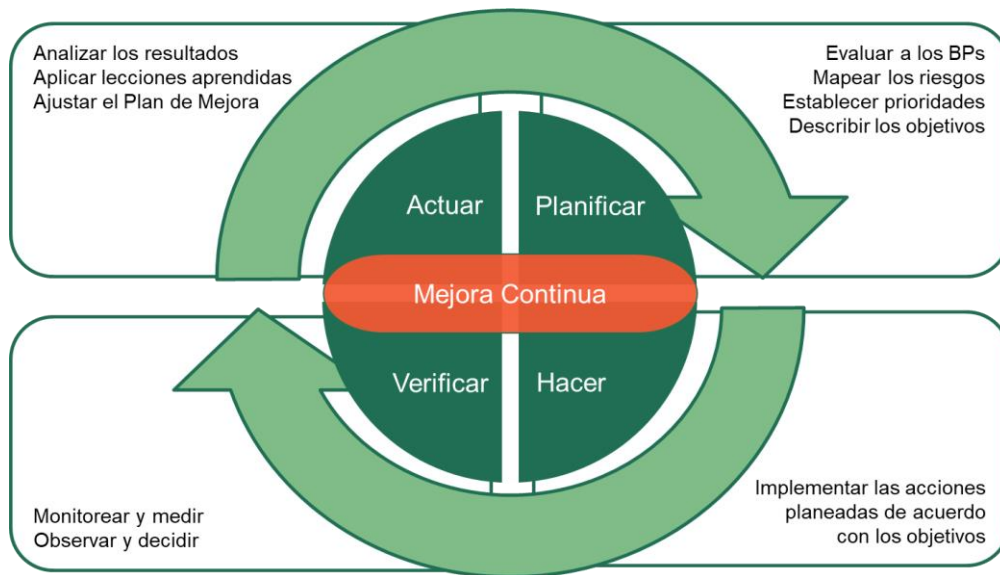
Analizar los resultados
Aplicar lecciones aprendidas
Ajustar el Plan de Mejora

Evaluar a los BPs
Mapear los riesgos
Establecer prioridades
Describir los objetivos

Actuar

Planificar

Mejora Continua

Verificar

Hacer

Monitorear y medir
Observar y decidir

Implementar las acciones planeadas de acuerdo con los objetivos